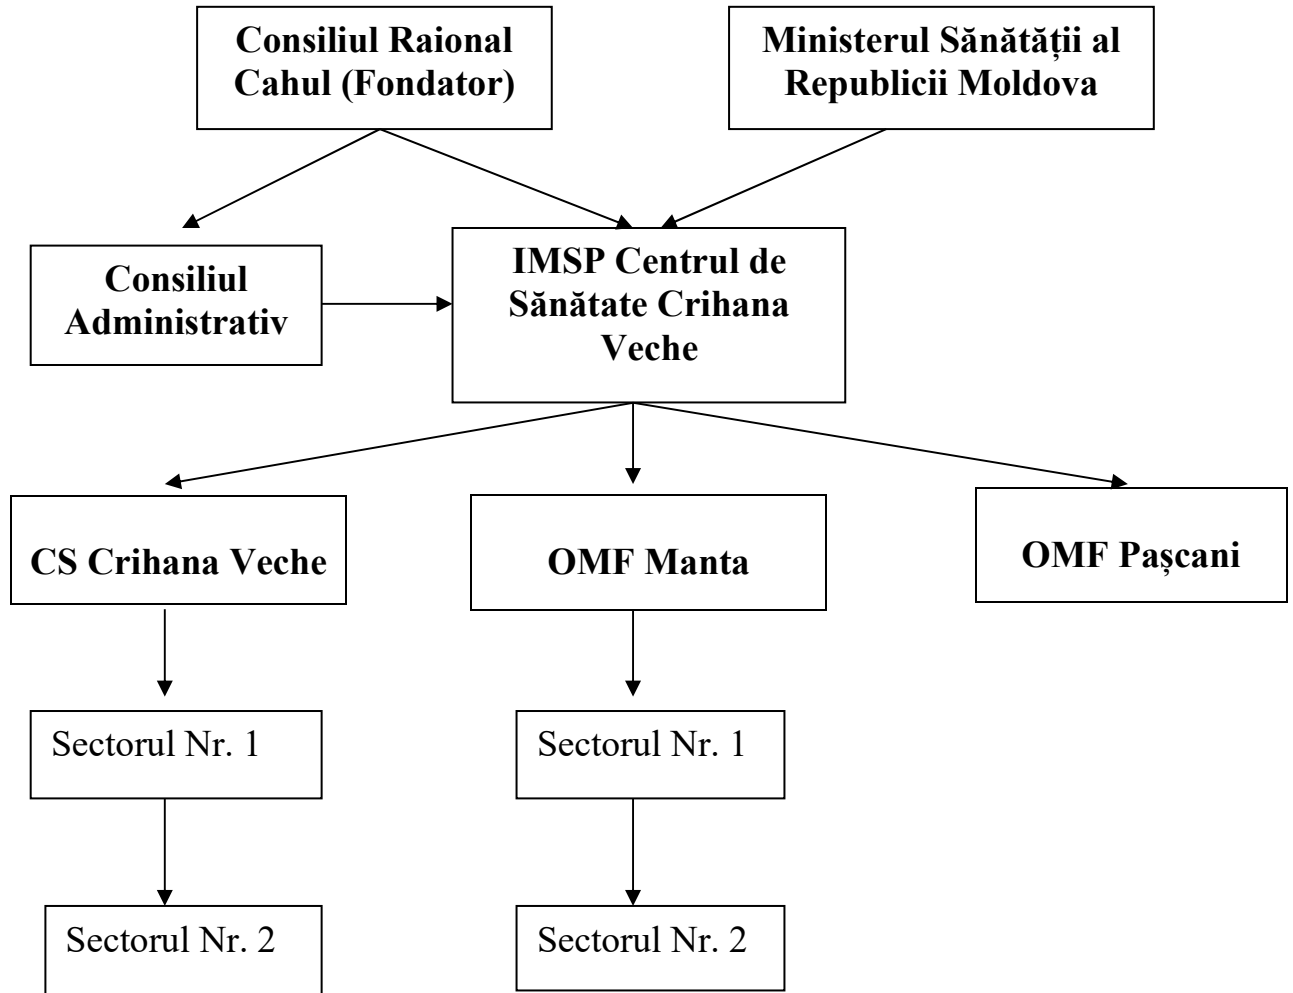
Consiliul Raional Cahul (Fondator)

Ministerul Sănătății al Republicii Moldova

Consiliul Administrativ

IMSP Centrul de Sănătate Crihana Veche

CS Crihana Veche

OMF Manta

OMF Pașcani

Sectorul Nr. 1

Sectorul Nr. 1

Sectorul Nr. 2

Sectorul Nr. 2